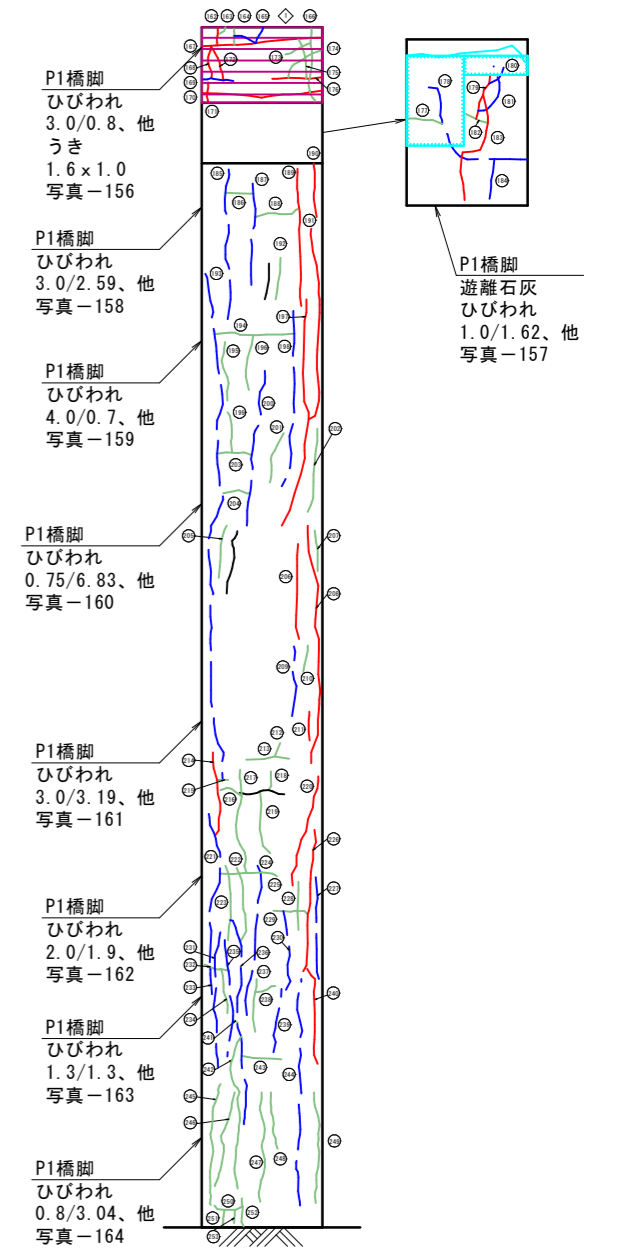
P1橋脚
ひびわれ
3.0/0.8、他
うき
1.6x1.0
写真－156

P1橋脚
ひびわれ
3.0/2.59、他
写真－158

P1橋脚
ひびわれ
4.0/0.7、他
写真－159

P1橋脚
ひびわれ
0.75/6.83、他
写真－160

P1橋脚
ひびわれ
3.0/3.19、他
写真－161

P1橋脚
ひびわれ
2.0/1.9、他
写真－162

P1橋脚
ひびわれ
1.3/1.3、他
写真－163

P1橋脚
ひびわれ
0.8/3.04、他
写真－164

P1橋脚
遊離石灰
ひびわれ
1.0/1.62、他
写真－157